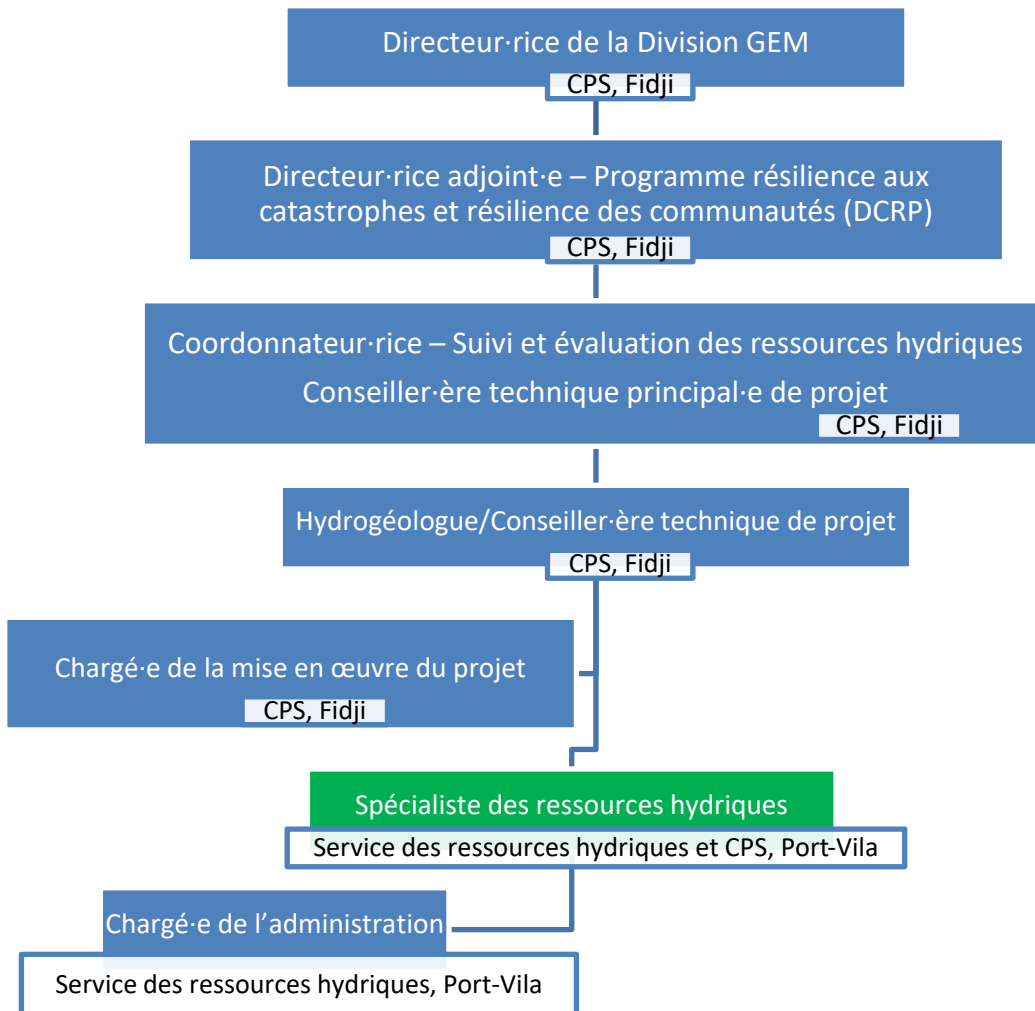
Directeur·rice de la Division GEM
CPS, Fidji

Directeur·rice adjoint·e – Programme résilience aux catastrophes et résilience des communautés (DCRP)
CPS, Fidji

Coordonnateur·rice – Suivi et évaluation des ressources hydriques
Conseiller·ère technique principal·e de projet
CPS, Fidji

Hydrogéologue/Conseiller·ère technique de projet
CPS, Fidji

Chargé·e de la mise en œuvre du projet
CPS, Fidji

Spécialiste des ressources hydriques
Service des ressources hydriques et CPS, Port-Vila

Chargé·e de l'administration
Service des ressources hydriques, Port-Vila